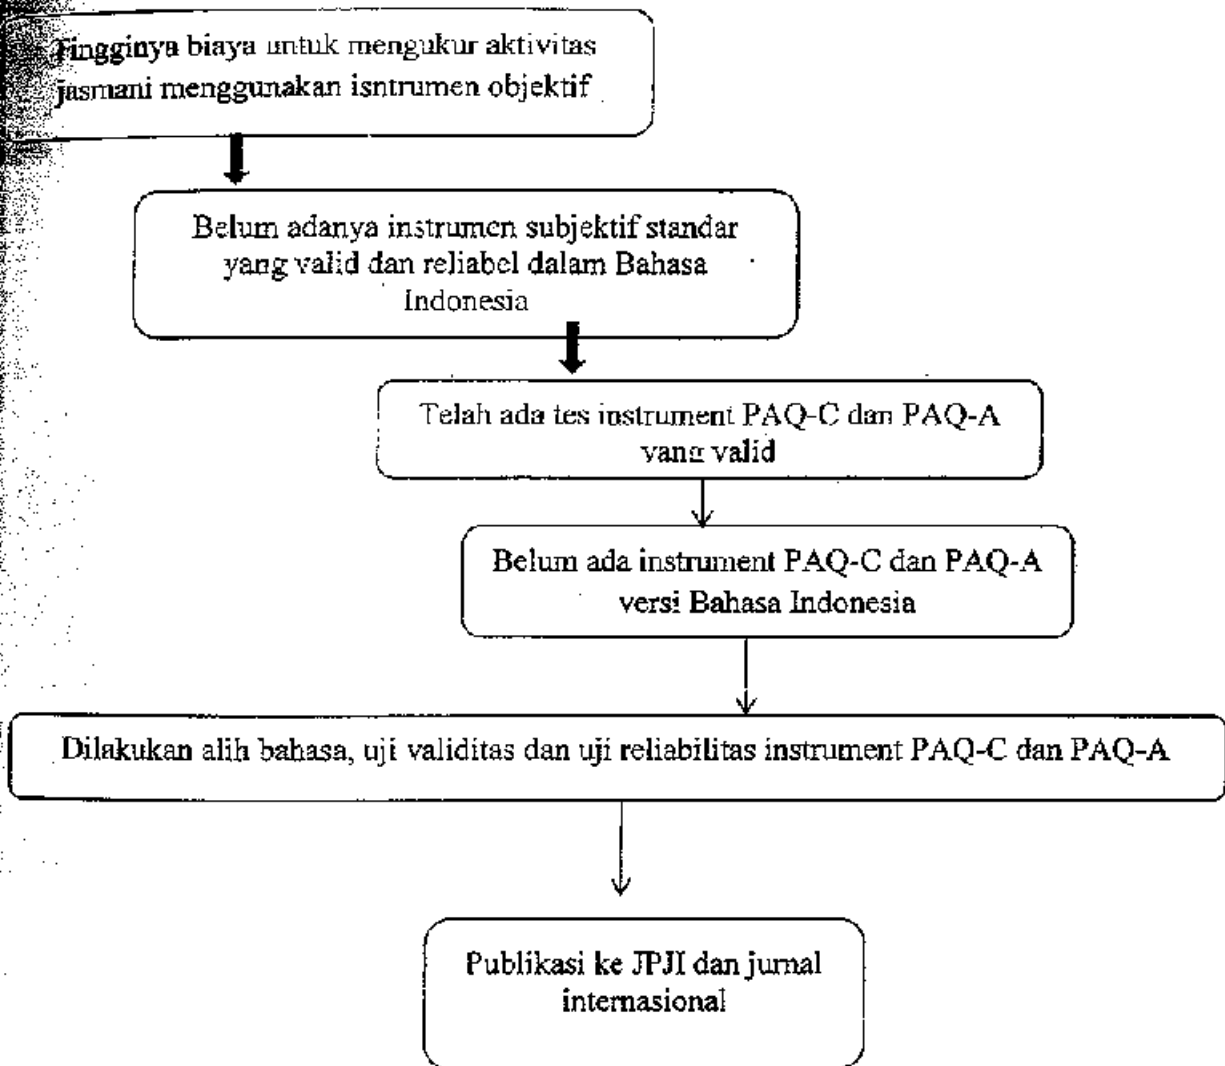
Tingginya biaya untuk mengukur aktivitas jasmani menggunakan isntrumen objektif

Belum adanya instrumen subjektif standar yang valid dan reliabel dalam Bahasa Indonesia

Telah ada tes instrument PAQ-C dan PAQ-A yang valid

Belum ada instrument PAQ-C dan PAQ-A versi Bahasa Indonesia

Dilakukan alih bahasa, uji validitas dan uji reliabilitas instrument PAQ-C dan PAQ-A

Publikasi ke JPJI dan jurnal internasional